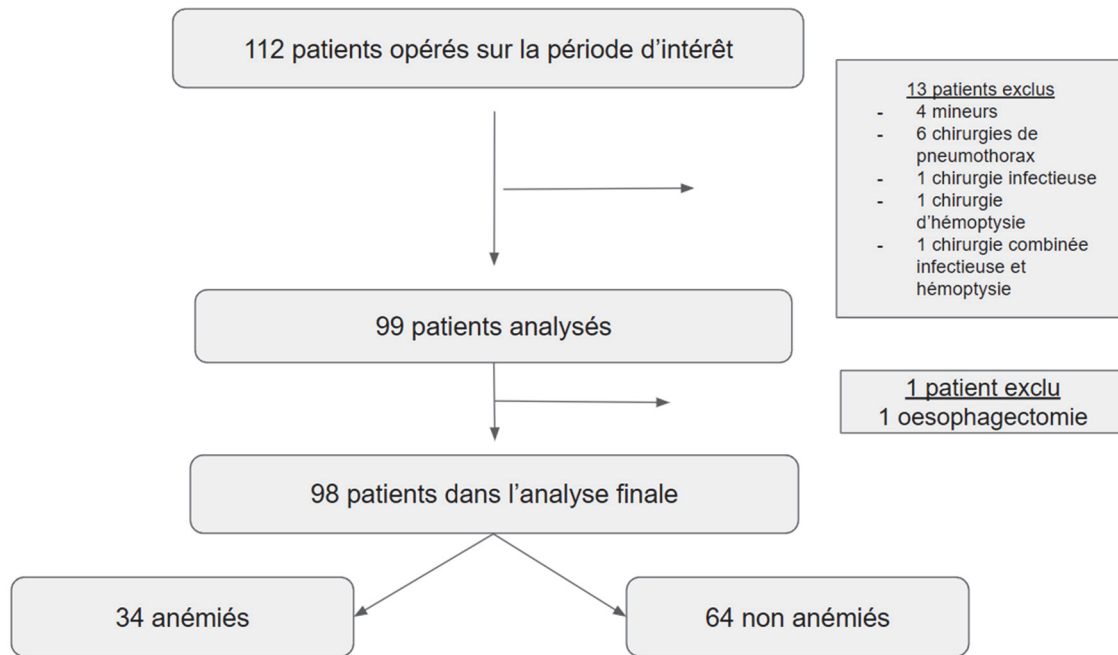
112 patients opérés sur la période d’intérêt

13 patients exclus
- 4 mineurs
- 6 chirurgies de pneumothorax
- 1 chirurgie infectieuse
- 1 chirurgie d’hémoptysie
- 1 chirurgie combinée infectieuse et hémoptysie

99 patients analysés

1 patient exclu
1 oesophagectomie

98 patients dans l’analyse finale

34 anémiés

64 non anémiés